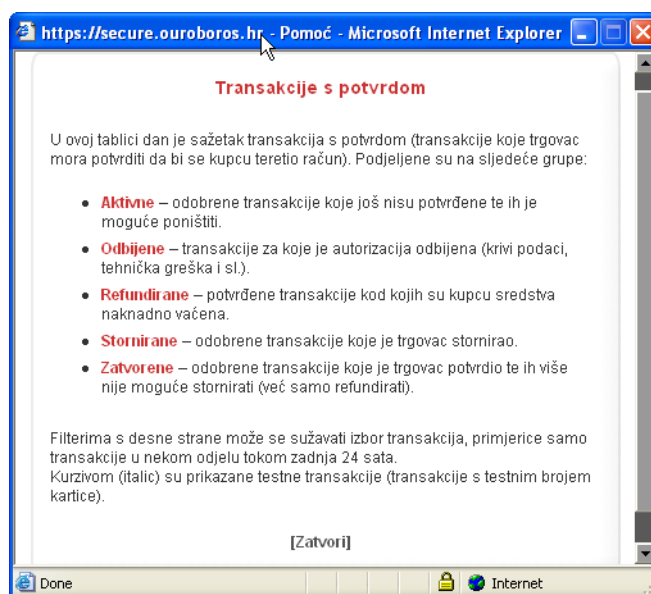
https://secure.ouroboros.hr - Pomoć - Microsoft Internet Explorer

Transakcije s potvrdom

U ovoj tablici dan je sažetak transakcija s potvrdom (transakcije koje trgovac mora potvrditi da bi se kupcu teretio račun). Podijeljene su na sljedeće grupe:

- Aktivne – odobrene transakcije koje još nisu potvrđene te ih je moguće poništiti.
- Odbijene – transakcije za koje je autorizacija odbijena (krivi podaci, tehnička greška i sl.).
- Refundirane – potvrđene transakcije kod kojih su kupcu sredstva naknadno vaćena.
- Stornirane – odobrene transakcije koje je trgovac stornirao.
- Zatvorene – odobrene transakcije koje je trgovac potvrdio te ih više nije moguće stornirati (već samo refundirati).

Filterima s desne strane može se sužavati izbor transakcija, primjerice samo transakcije u nekom odjelu tokom zadnja 24 sata.
Kurzivom (italic) su prikazane testne transakcije (transakcije s testnim brojem kartice).

[Zatvori]

Done
Internet